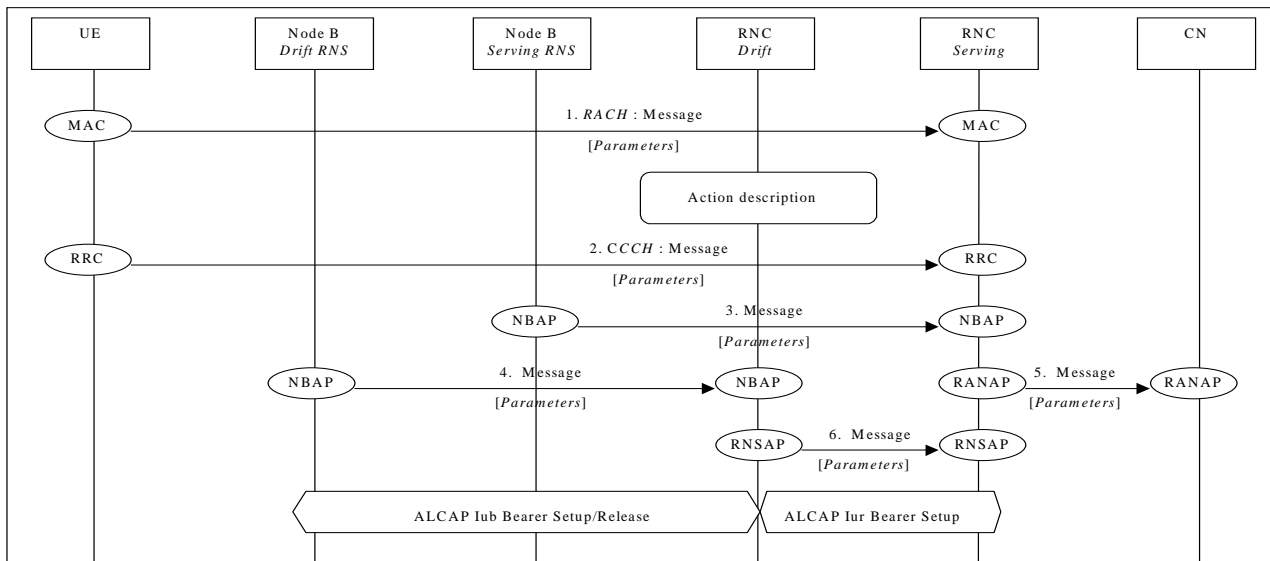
UE

Node B
*Drift RNS*

Node B
*Serving RNS*

RNC
*Drift*

RNC
*Serving*

CN

MAC

1. *RACH* : Message

[*Parameters*]

MAC

Action description

RRC

2. C*CCH* : Message

[*Parameters*]

RRC

NBAP

3. Message

[*Parameters*]

NBAP

NBAP

4. Message

[*Parameters*]

NBAP

RANAP

5. Message

[*Parameters*]

RANAP

RNSAP

6. Message

[*Parameters*]

RNSAP

ALCAP Iub Bearer Setup/Release

ALCAP Iur Bearer Setup